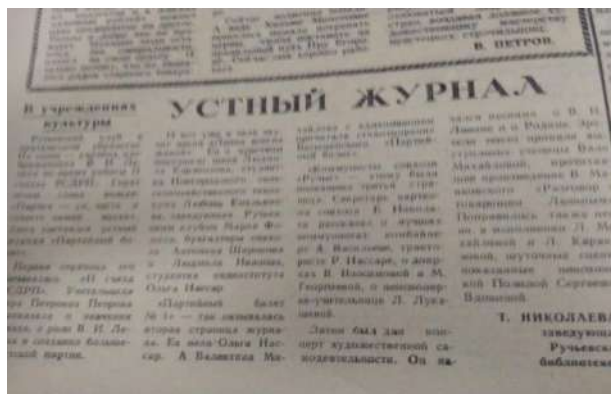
В. ПЕТРОВ.

В учреждениях культуры

УСТНЫЙ ЖУРНАЛ

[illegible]

Первая страница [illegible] «II съезд РСДРП». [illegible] Петровна Петрова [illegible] о значении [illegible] в роли В. И. Ленина в создании большевистской партии.

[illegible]

«Партийный билет № 1» — так называлась вторая страница журнала. Ее вела Ольга Нассар. А Валентина Ма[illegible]

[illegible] «Партийный билет» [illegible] Секретарь партийной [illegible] А. Васильева, трактористы Р. Нассарь, и доярка В. Владимирова и М. Георгиевой, с пенсионерка-учительница Л. Лукичевой.

Затем был дан концерт художественной самодеятельности. Он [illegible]

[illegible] В. И. Ленина и о Родине. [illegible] Михайловой, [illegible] «Разговор с товарищем Лениным». Понравились также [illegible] Л. Карх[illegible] показанные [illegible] Полиной Сергеевной Вавиной.

Т. НИКОЛАЕВА, заведующ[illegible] Ручьевск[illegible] библиотек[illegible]